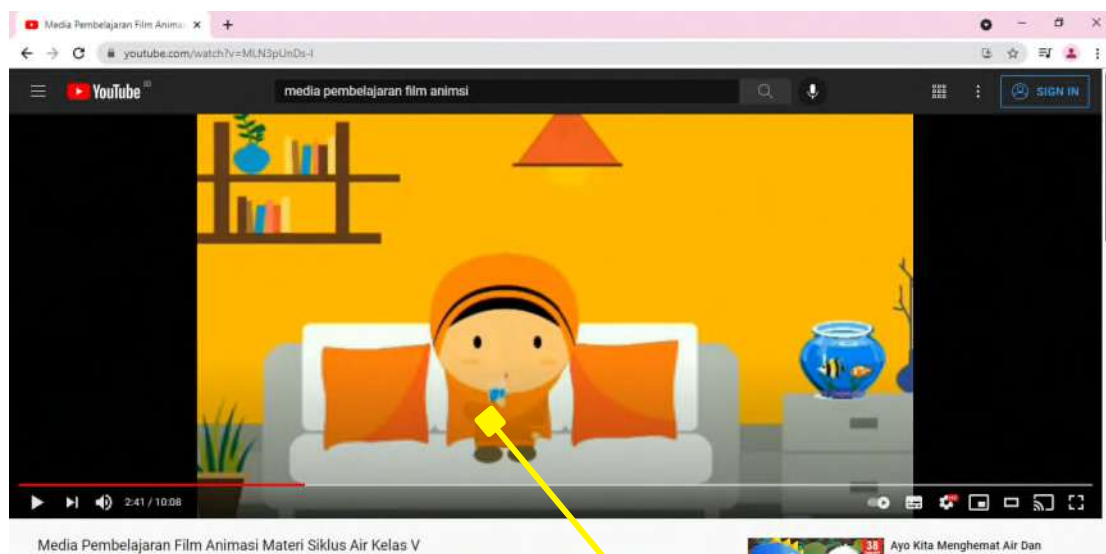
Media Pembelajaran Film Animas ×
+
youtube.com/watch?v=MLN3pUnDs-I
YouTube ID
media pembelajaran film animsi
SIGN IN
2:41 / 10:08
Media Pembelajaran Film Animasi Materi Siklus Air Kelas V
38
Ayo Kita Menghemat Air Dan